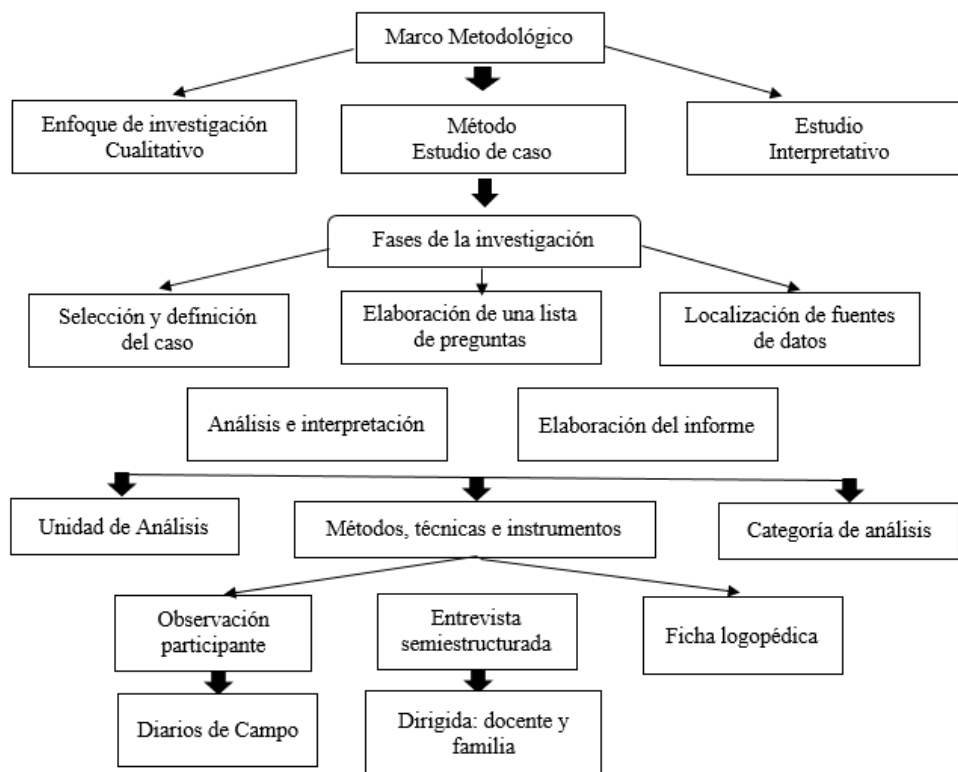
Marco Metodológico

Enfoque de investigación Cualitativo

Método Estudio de caso

Estudio Interpretativo

Fases de la investigación

Selección y definición del caso

Elaboración de una lista de preguntas

Localización de fuentes de datos

Análisis e interpretación

Elaboración del informe

Unidad de Análisis

Métodos, técnicas e instrumentos

Categoría de análisis

Observación participante

Entrevista semiestructurada

Ficha logopédica

Diarios de Campo

Dirigida: docente y familia